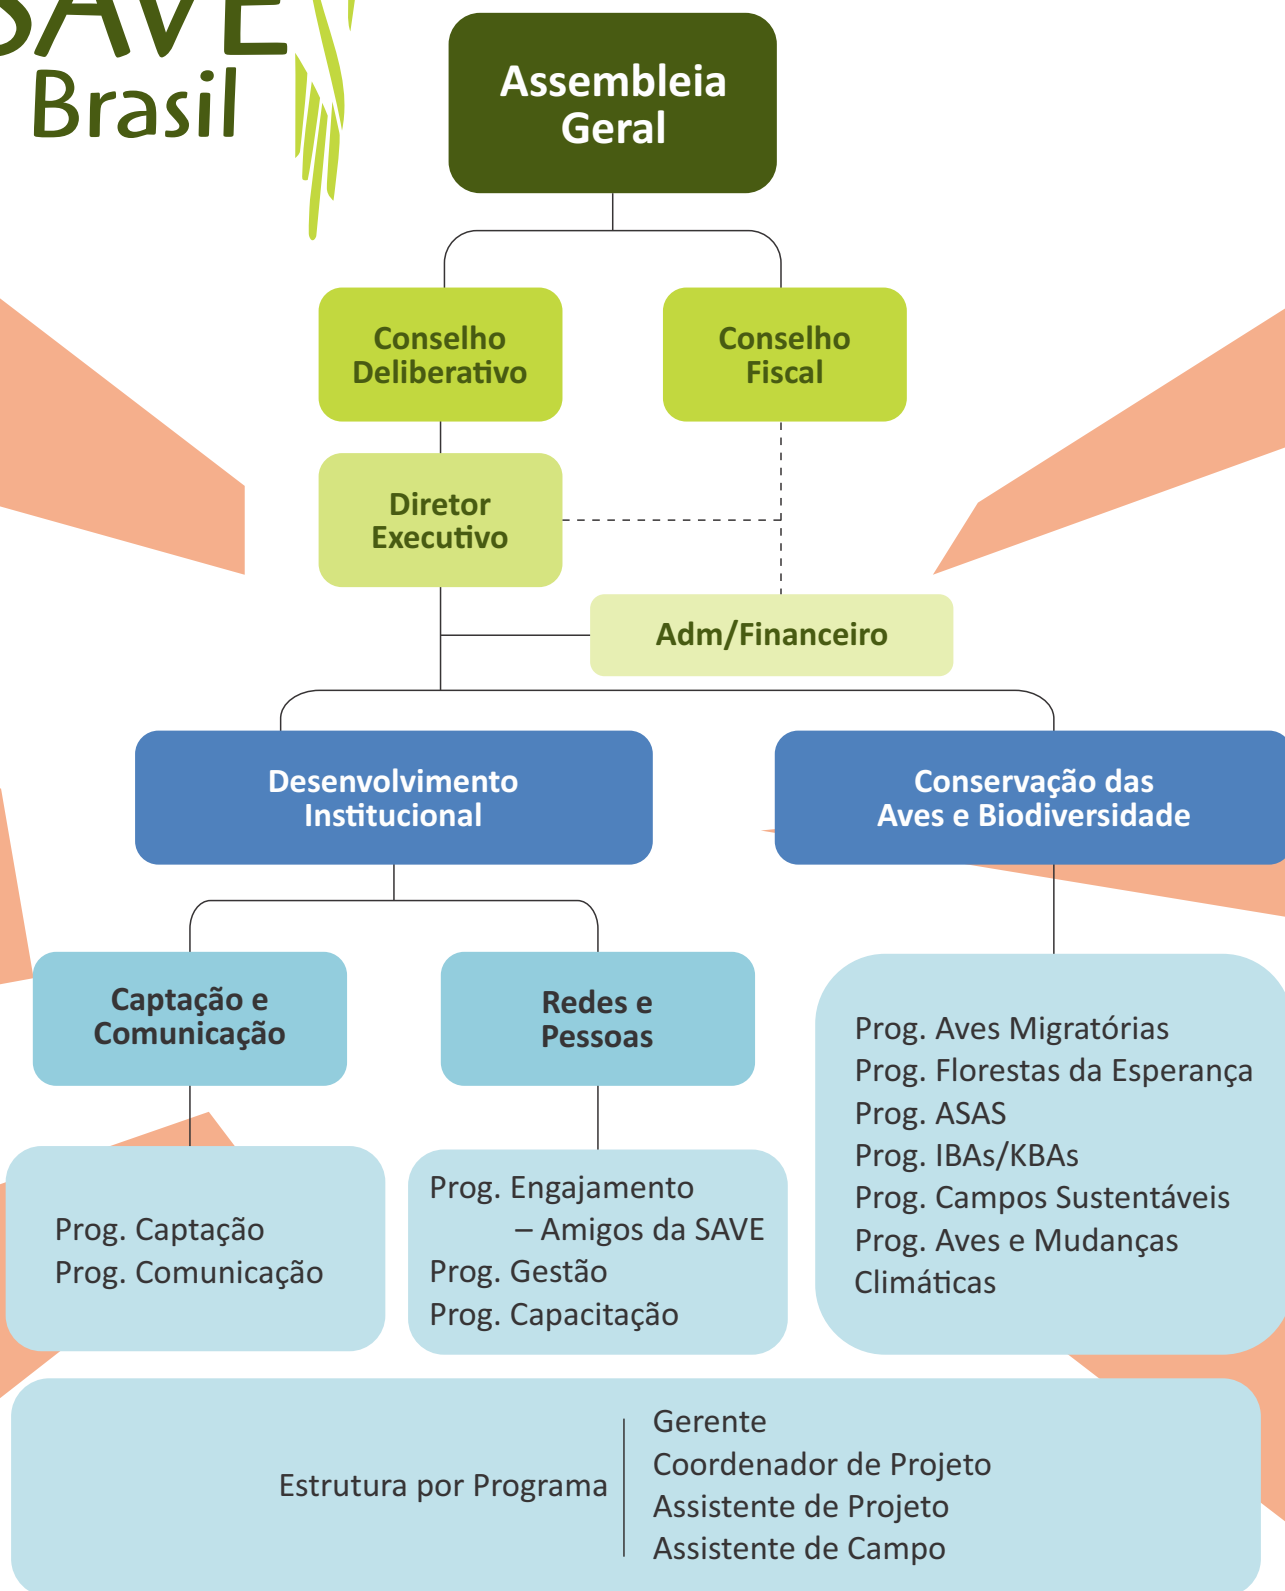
SAVE
Brasil

Assembleia Geral

Conselho Deliberativo

Conselho Fiscal

Diretor Executivo

Adm/Financeiro

Desenvolvimento Institucional

Conservação das Aves e Biodiversidade

Captação e Comunicação

Redes e Pessoas

Prog. Aves Migratórias
Prog. Florestas da Esperança
Prog. ASAS
Prog. IBAs/KBAs
Prog. Campos Sustentáveis
Prog. Aves e Mudanças Climáticas

Prog. Captação
Prog. Comunicação

Prog. Engajamento – Amigos da SAVE
Prog. Gestão
Prog. Capacitação

Estrutura por Programa

Gerente
Coordenador de Projeto
Assistente de Projeto
Assistente de Campo